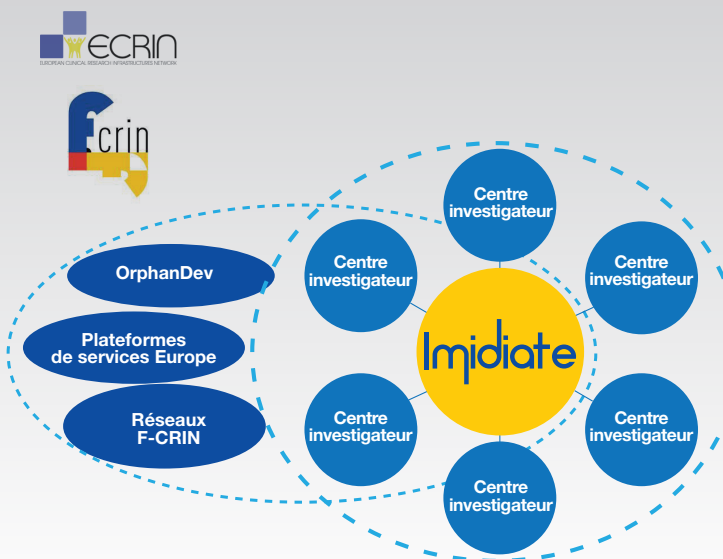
ECRIN
EUROPEAN CLINICAL RESEARCH INFRASTRUCTURES NETWORK

F crin

OrphanDev

Plateformes de services Europe

Réseaux F-CRIN

Centre investigateur

Centre investigateur

Centre investigateur

Imidiate

Centre investigateur

Centre investigateur

Centre investigateur